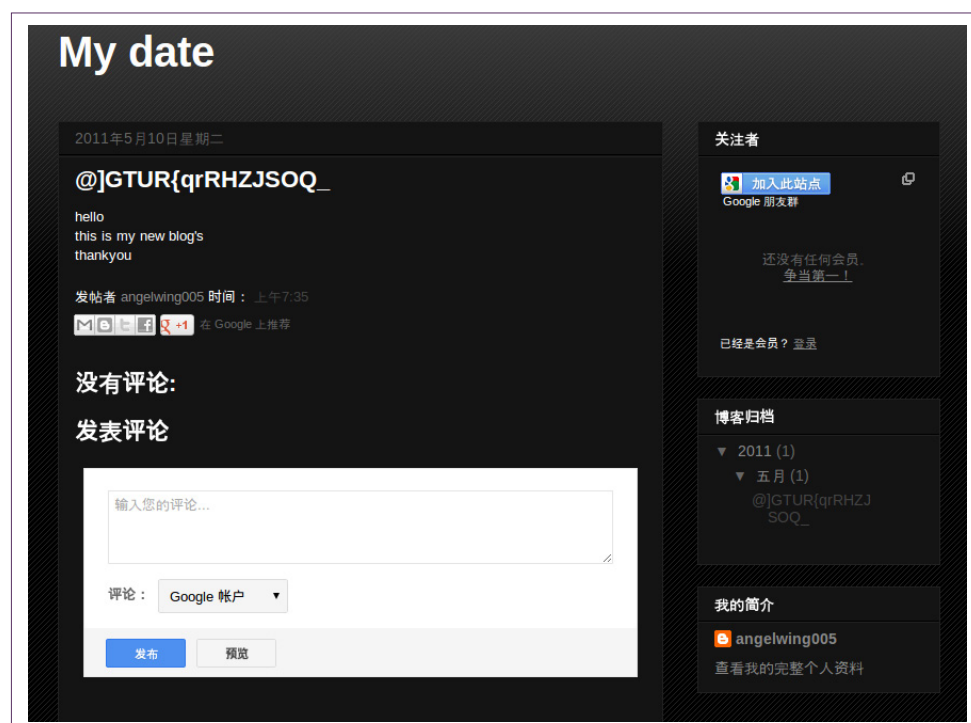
My date

2011年5月10日星期二

@]GTUR{qrRHZJSOQ_

hello
this is my new blog's
thankyou

发帖者 angelwing005 时间： 上午7:35

+1 在 Google 上推荐

没有评论:

发表评论

输入您的评论...

评论： Google 帐户

发布 预览

关注者

加入此站点
Google 朋友群

还没有任何会员。
争当第一！

已经是会员？ 登录

博客归档

▼ 2011 (1)
▼ 五月 (1)
@]GTUR{qrRHZJSOQ_

我的简介

angelwing005

查看我的完整个人资料